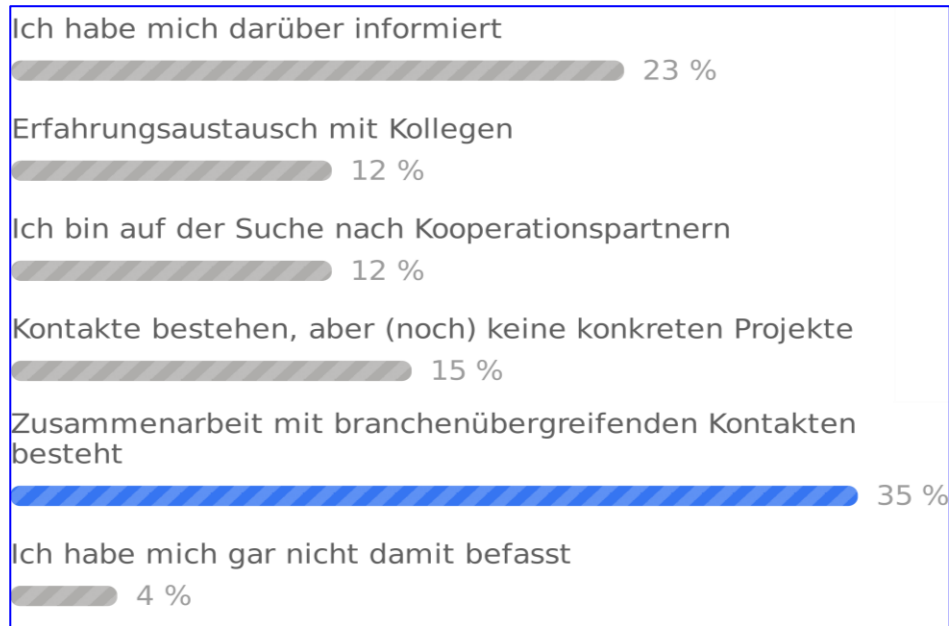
Ich habe mich darüber informiert

23 %

Erfahrungsaustausch mit Kollegen

12 %

Ich bin auf der Suche nach Kooperationspartnern

12 %

Kontakte bestehen, aber (noch) keine konkreten Projekte

15 %

Zusammenarbeit mit branchenübergreifenden Kontakten besteht

35 %

Ich habe mich gar nicht damit befasst

4 %